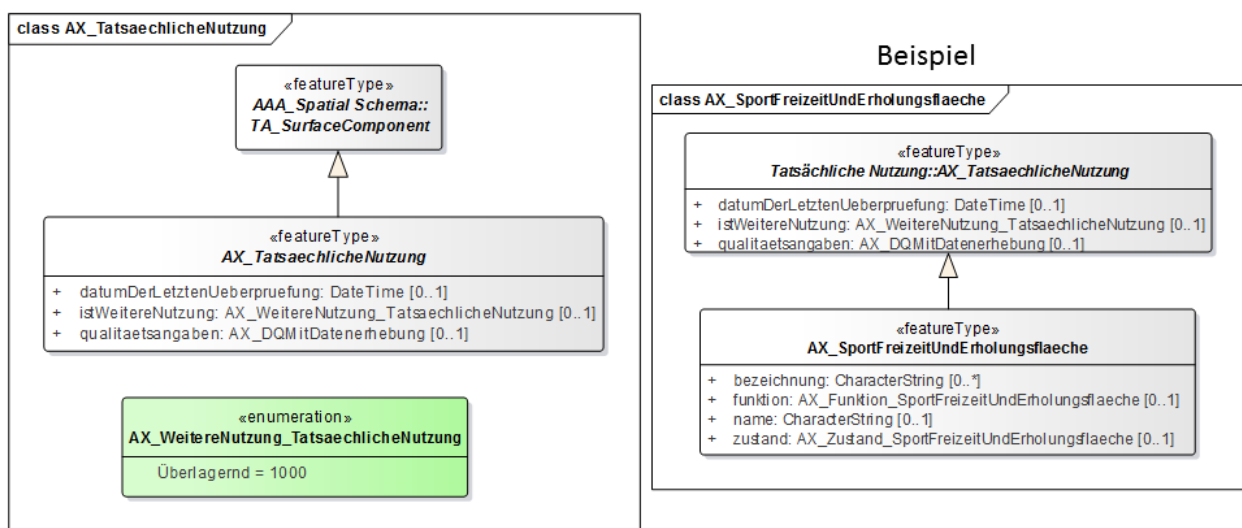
class AX_TatsaechlicheNutzung

«featureType»
AAA_Spatial Schema::
TA_SurfaceComponent

«featureType»
AX_TatsaechlicheNutzung

+ datumDerLetztenUeberpruefung: DateTime [0..1]
+ istWeitereNutzung: AX_WeitereNutzung_TatsaechlicheNutzung [0..1]
+ qualitaetsangaben: AX_DQMitDatenerhebung [0..1]

«enumeration»
AX_WeitereNutzung_TatsaechlicheNutzung

Überlagernd = 1000

Beispiel

class AX_SportFreizeitUndErholungsflaeche

«featureType»
Tatsächliche Nutzung::AX_TatsaechlicheNutzung

+ datumDerLetztenUeberpruefung: DateTime [0..1]
+ istWeitereNutzung: AX_WeitereNutzung_TatsaechlicheNutzung [0..1]
+ qualitaetsangaben: AX_DQMitDatenerhebung [0..1]

«featureType»
AX_SportFreizeitUndErholungsflaeche

+ bezeichnung: CharacterString [0..*]
+ funktion: AX_Funktion_SportFreizeitUndErholungsflaeche [0..1]
+ name: CharacterString [0..1]
+ zustand: AX_Zustand_SportFreizeitUndErholungsflaeche [0..1]